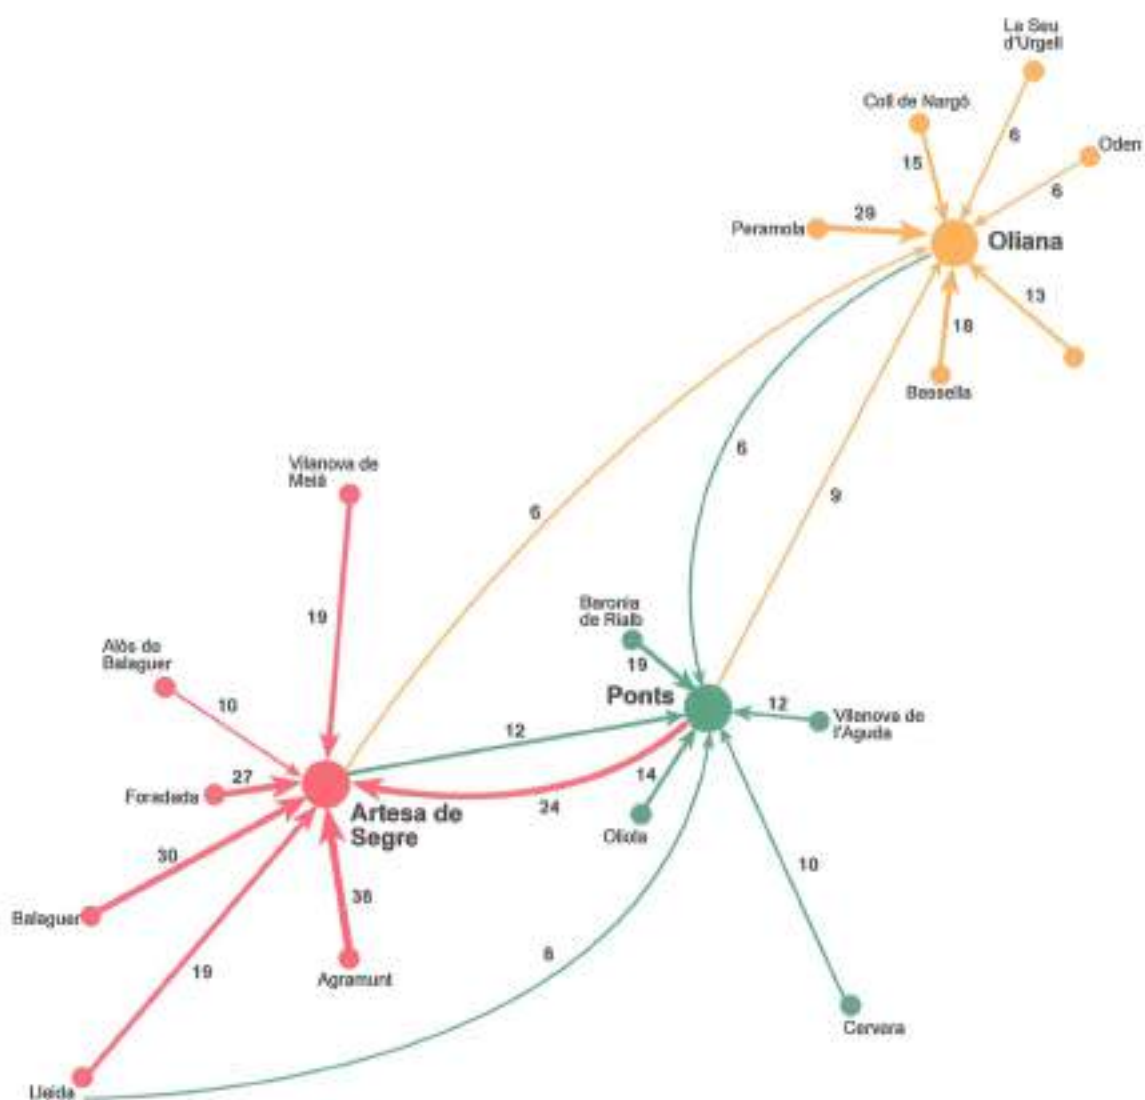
La Seu d'Urgell

Coll de Nargó

6

Oden

15

6

Peramola

29

Oliana

13

18

Bassella

6

Vilanova de Meià

6

9

19

Baronia de Rialb

Alòs de Balaguer

19

Ponts

12

Vilanova de l'Aguda

10

12

27

14

Foradada

Artesa de Segre

24

Oliola

30

10

38

Balaguer

19

Agramunt

8

Cervera

Lleida